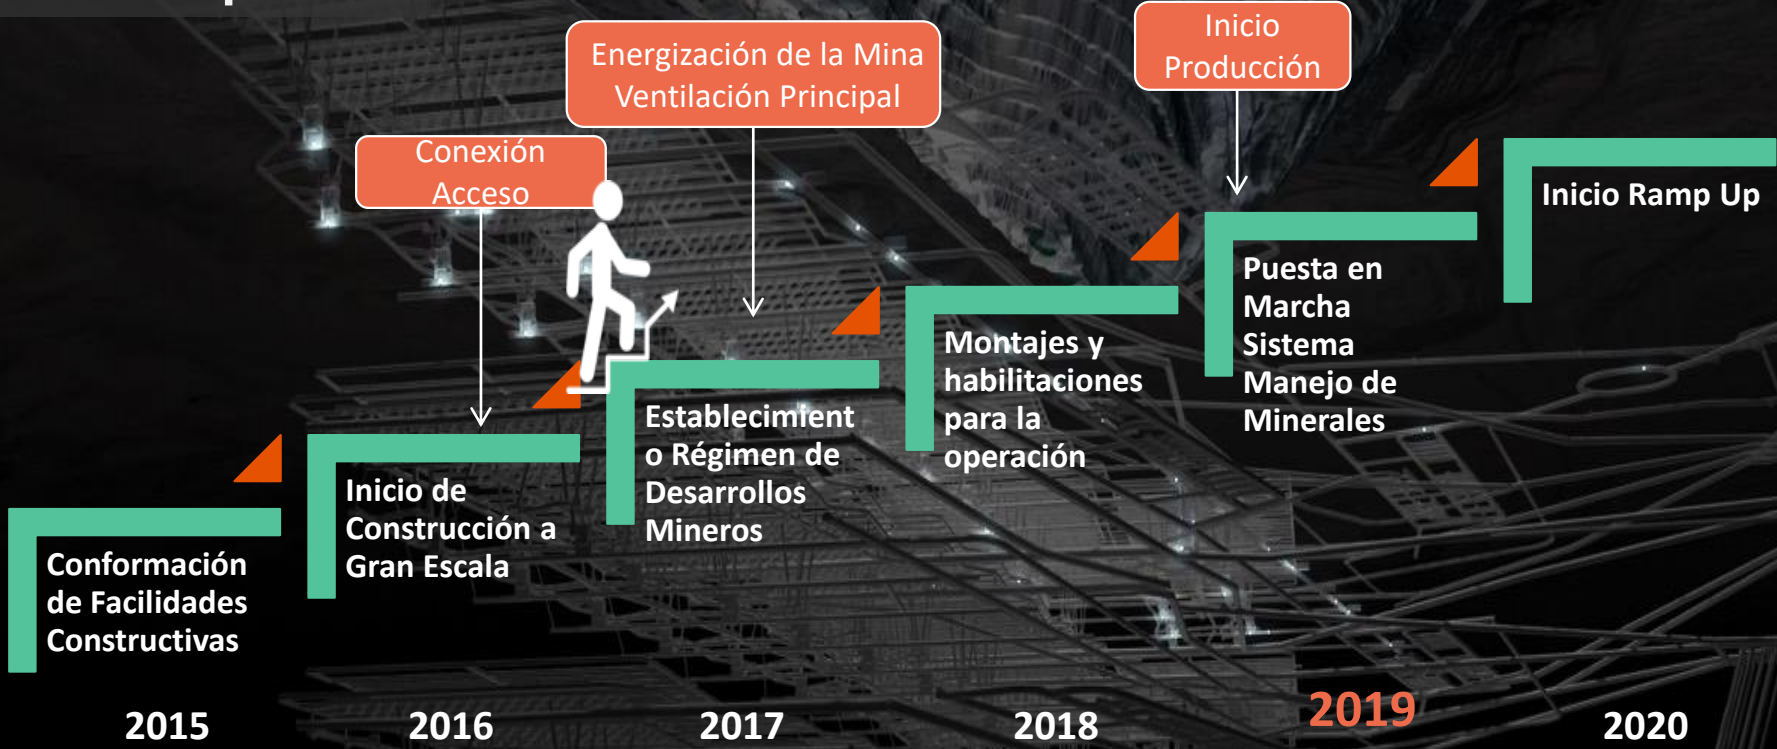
Energización de la Mina Ventilación Principal

Inicio Producción

Conexión Acceso

Inicio Ramp Up

Puesta en Marcha Sistema Manejo de Minerales

Montajes y habilitaciones para la operación

Establecimient o Régimen de Desarrollos Mineros

Inicio de Construcción a Gran Escala

Conformación de Facilidades Constructivas

2015

2016

2017

2018

2019

2020